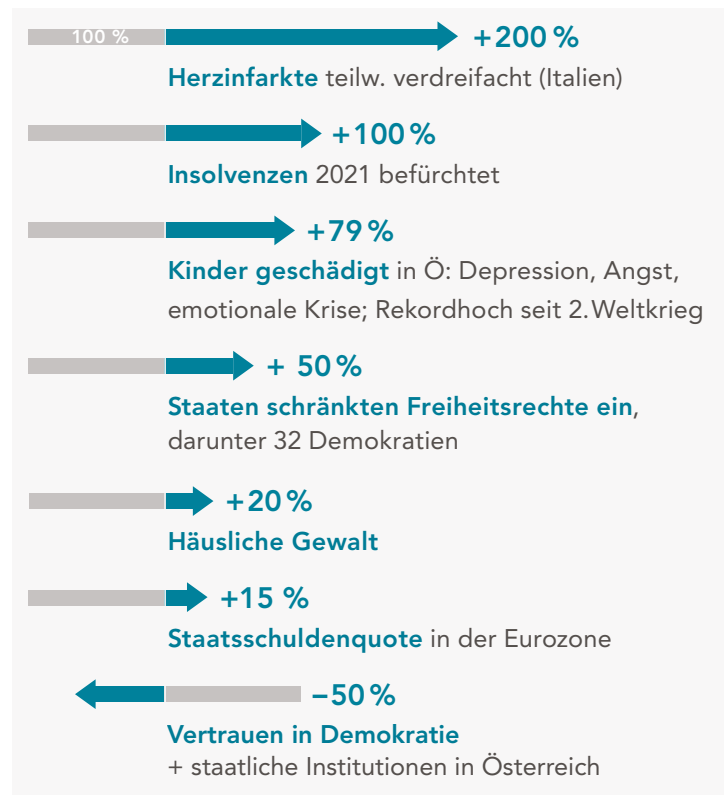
100 %

+200 %

Herzinfarkte teilw. verdreifacht (Italien)

+100 %

Insolvenzen 2021 befürchtet

+79 %

Kinder geschädigt in Ö: Depression, Angst, emotionale Krise; Rekordhoch seit 2. Weltkrieg

+ 50 %

Staaten schränkten Freiheitsrechte ein, darunter 32 Demokratien

+20 %

Häusliche Gewalt

+15 %

Staatsschuldenquote in der Eurozone

–50 %

Vertrauen in Demokratie
+ staatliche Institutionen in Österreich